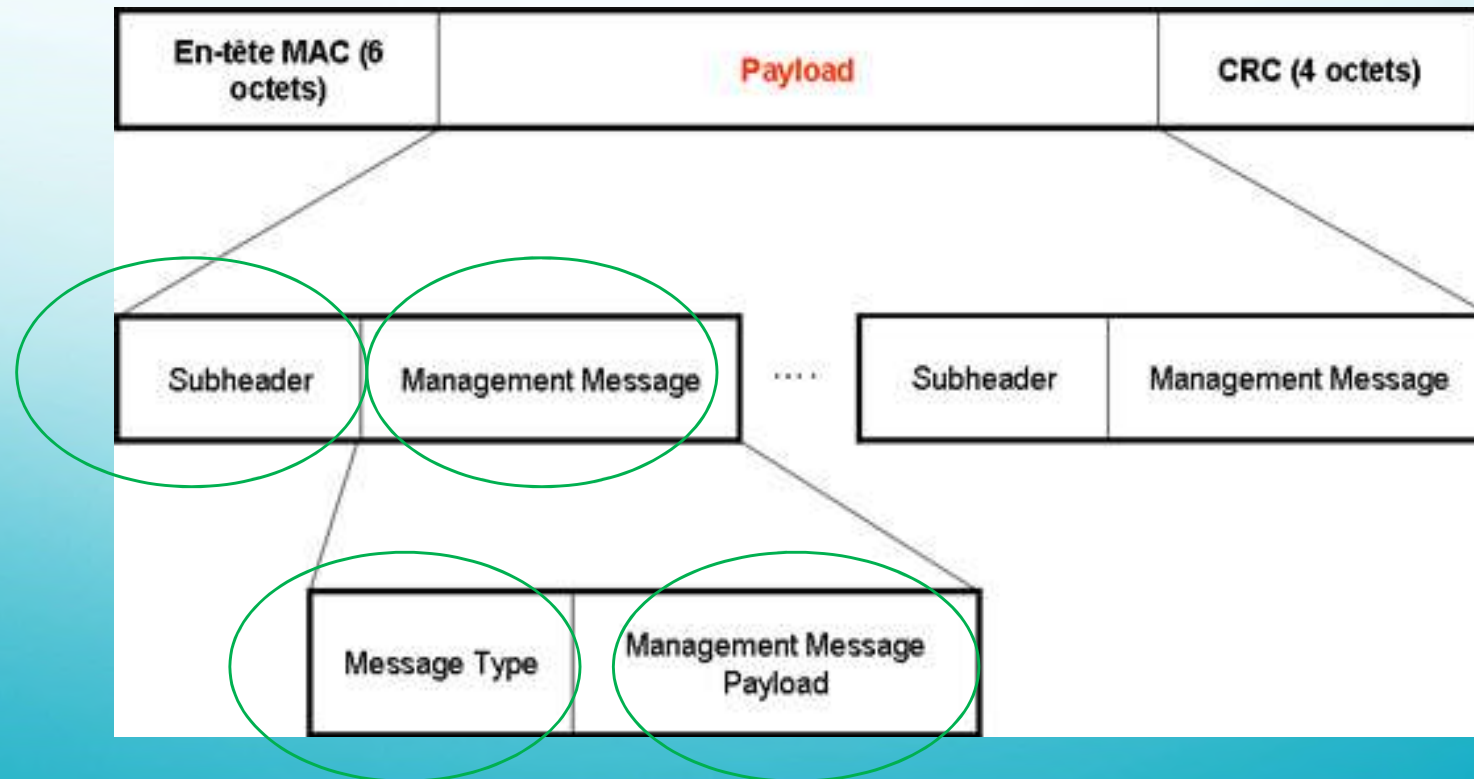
| En-tête MAC (6 octets) | Payload | CRC (4 octets) |
|---|---|---|

| Subheader | Management Message |
|---|---|

....

| Subheader | Management Message |
|---|---|

| Message Type | Management Message Payload |
|---|---|